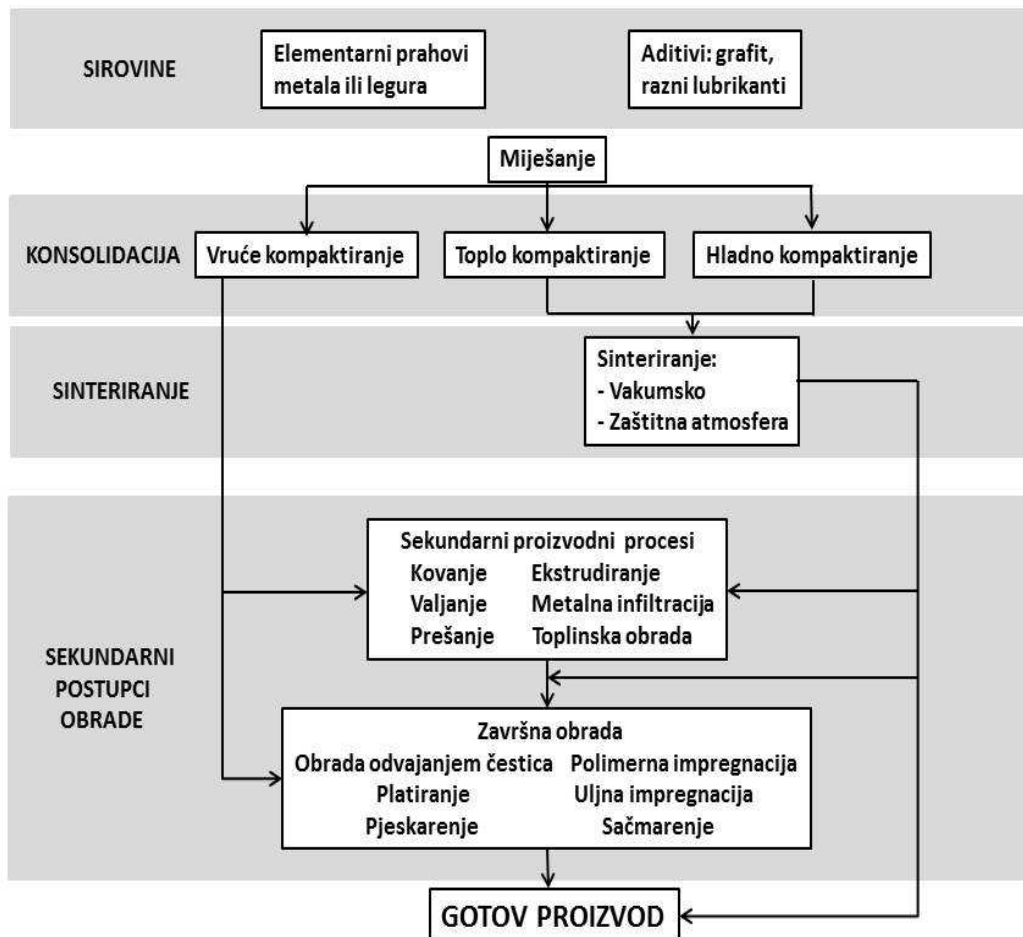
SIROVINE

Elementarni prahovi metala ili legura

Aditivi: grafit, razni lubrikanti

Miješanje

KONSOLIDACIJA

Vruće kompaktiranje

Toplo kompaktiranje

Hladno kompaktiranje

SINTERIRANJE

Sinteriranje:
- Vakumsko
- Zaštitna atmosfera

SEKUNDARNI POSTUPCI OBRADE

Sekundarni proizvodni procesi
Kovanje Ekstrudiranje
Valjanje Metalna infiltracija
Prešanje Toplinska obrada

Završna obrada
Obrada odvajanjem čestica Polimerna impregnacija
Platiranje Uljna impregnacija
Pjeskarenje Sačmarenje

GOTOV PROIZVOD